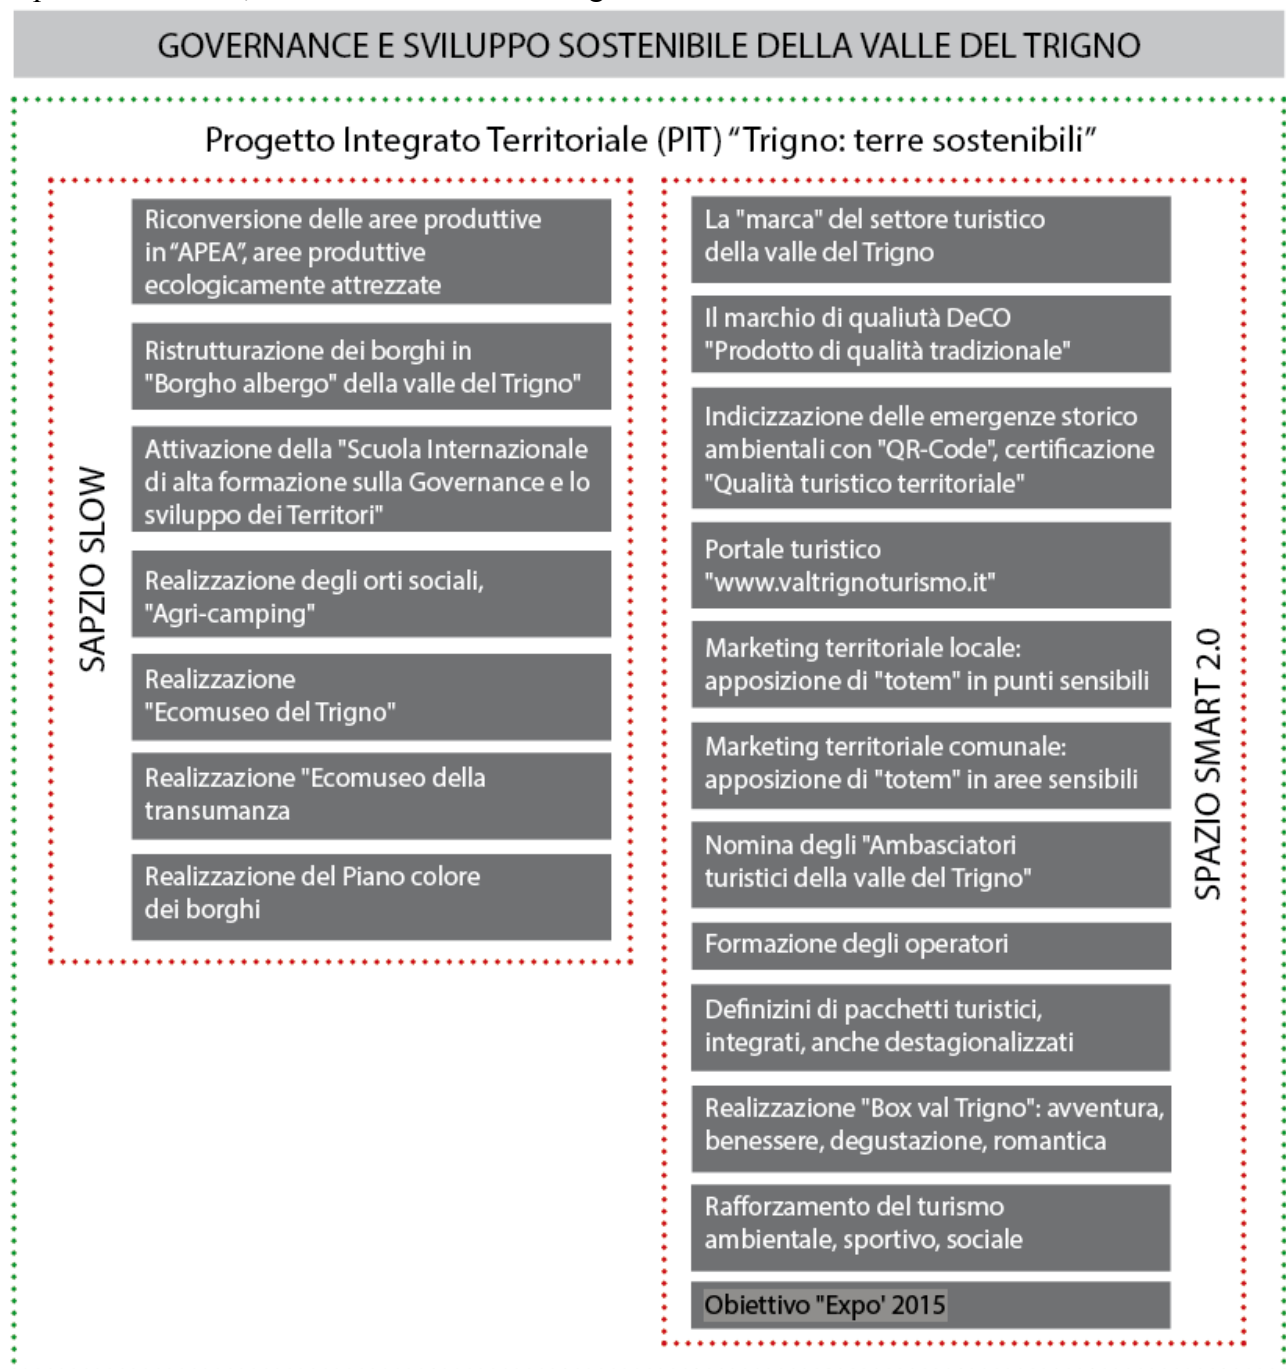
GOVERNANCE E SVILUPPO SOSTENIBILE DELLA VALLE DEL TRIGNO

Progetto Integrato Territoriale (PIT) "Trigno: terre sostenibili"

SAPZIO SLOW

Riconversione delle aree produttive in "APEA", aree produttive ecologicamente attrezzate

Ristrutturazione dei borghi in "Borgho albergo" della valle del Trigno"

Attivazione della "Scuola Internazionale di alta formazione sulla Governance e lo sviluppo dei Territori"

Realizzazione degli orti sociali, "Agri-camping"

Realizzazione "Ecomuseo del Trigno"

Realizzazione "Ecomuseo della transumanza

Realizzazione del Piano colore dei borghi

SPAZIO SMART 2.0

La "marca" del settore turistico della valle del Trigno

Il marchio di qualiutà DeCO "Prodotto di qualità tradizionale"

Indicizzazione delle emergenze storico ambientali con "QR-Code", certificazione "Qualità turistico territoriale"

Portale turistico "www.valtrignoturismo.it"

Marketing territoriale locale: apposizione di "totem" in punti sensibili

Marketing territoriale comunale: apposizione di "totem" in aree sensibili

Nomina degli "Ambasciatori turistici della valle del Trigno"

Formazione degli operatori

Definizini di pacchetti turistici, integrati, anche destagionalizzati

Realizzazione "Box val Trigno": avventura, benessere, degustazione, romantica

Rafforzamento del turismo ambientale, sportivo, sociale

Obiettivo "Expo' 2015